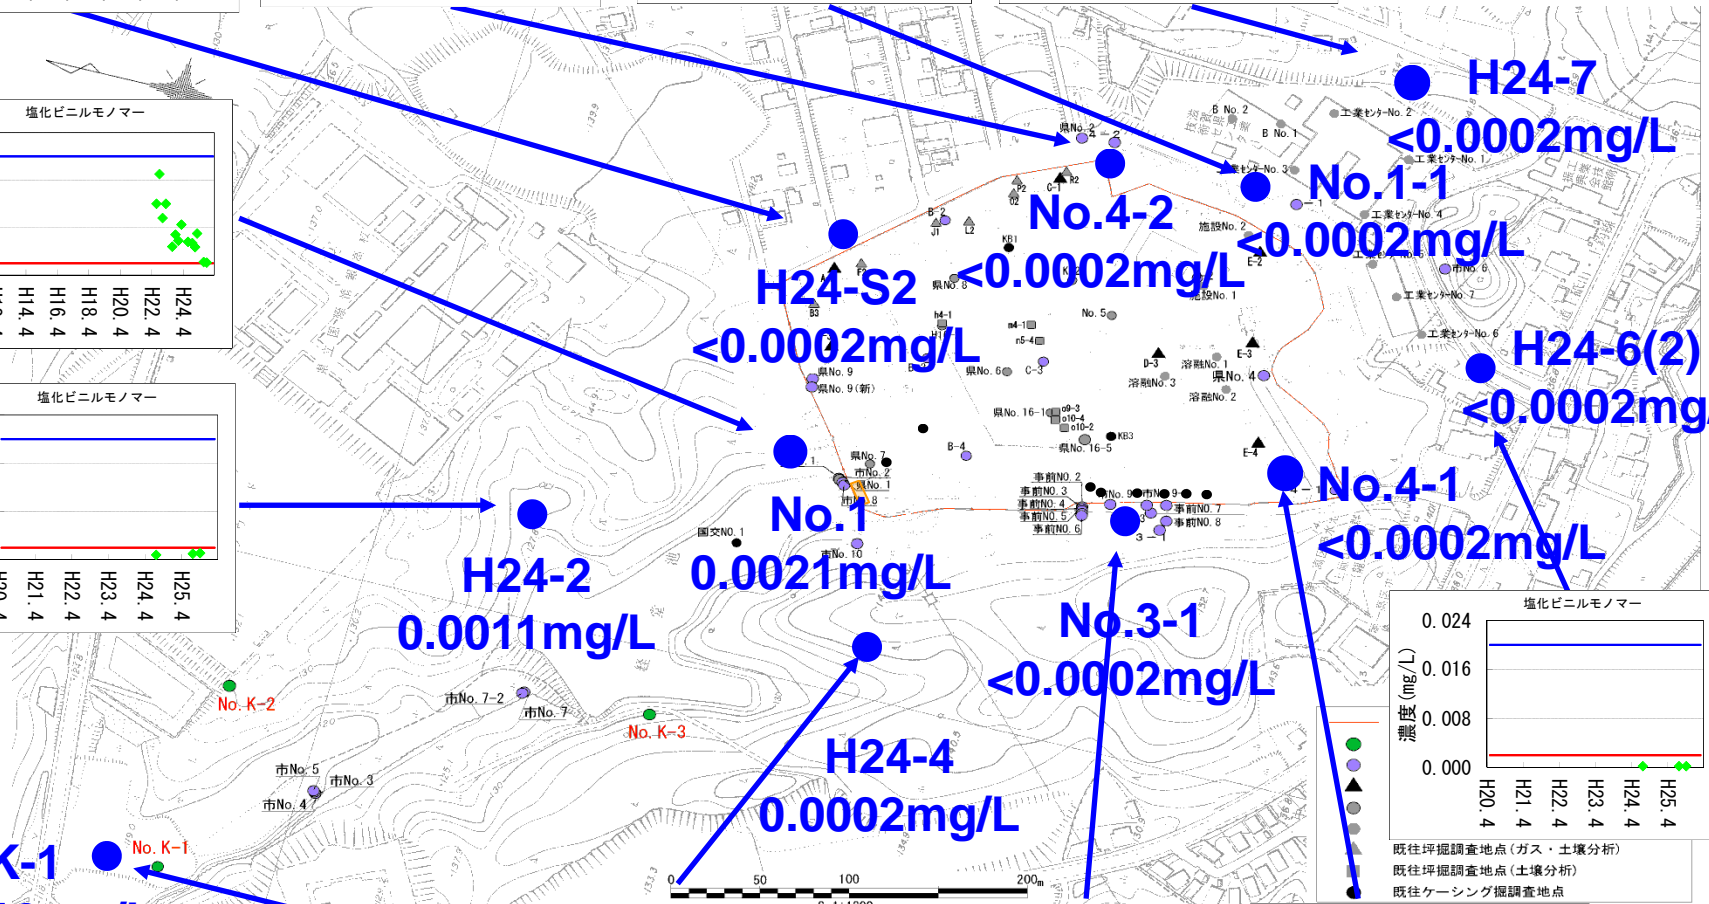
塩化ビニルモノマー

H14.4
H16.4
H18.4
H20.4
H22.4
H24.4

塩化ビニルモノマー

H21.4
H22.4
H23.4
H24.4
H25.4

H24-7
<0.0002mg/L

No.1-1
<0.0002mg/L

No.4-2
<0.0002mg/L

H24-S2
<0.0002mg/L

H24-6(2)
<0.0002mg

No.4-1
<0.0002mg/L

No.1
0.0021mg/L

H24-2
0.0011mg/L

No.3-1
<0.0002mg/L

H24-4
0.0002mg/L

K-1

No. K-1
No. K-2
No. K-3

市No. 7-2
市No. 7
市No. 5
市No. 3
市No. 4
市No. 10
国交NO. 1

B No. 2
B No. 1
工業センターNo. 2
工業センターNo. 1
工業センターNo. 3
工業センターNo. 4
工業センターNo. 7
工業センターNo. 6
施設No. 2
施設No. 1
県No. 2
県No. 8
県No. 6
県No. 9
県No. 9（新）
県No. 4
県No. 16-1
県No. 16-5
県No. 7
県No. 1
溶融No. 1
溶融No. 3
溶融No. 2
事前NO. 2
事前NO. 3
事前NO. 4
事前NO. 5
事前NO. 6
事前NO. 7
事前NO. 8
No. 5
C-3
D-3
E-3
E-4
B-4
KB3

塩化ビニルモノマー
0.024
0.016
0.008
0.000
濃度（mg/L）
H20.4
H21.4
H22.4
H23.4
H24.4
H25.4

既往坪掘調査地点（ガス・土壌分析）
既往坪掘調査地点（土壌分析）
既往ケーシング掘調査地点

0
50
100
200m